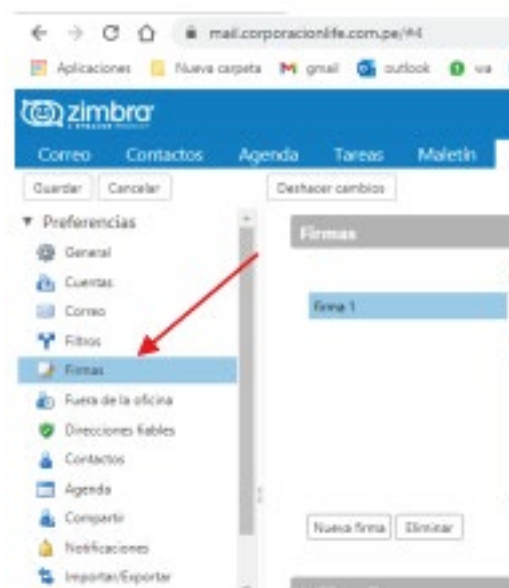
mail.corporacionlife.com.pe/#4

Aplicaciones Nueva carpeta gmail outlook wa

zimbra

Correo Contactos Agenda Tareas Maletín

Guardar Cancelar Deshacer cambios

Preferencias
General
Cuentas
Correo
Filtros
Firmas
Fuera de la oficina
Direcciones fiables
Contactos
Agenda
Compartir
Notificaciones
Importar/Exportar

Firmas

Firma 1

Nueva firma Eliminar